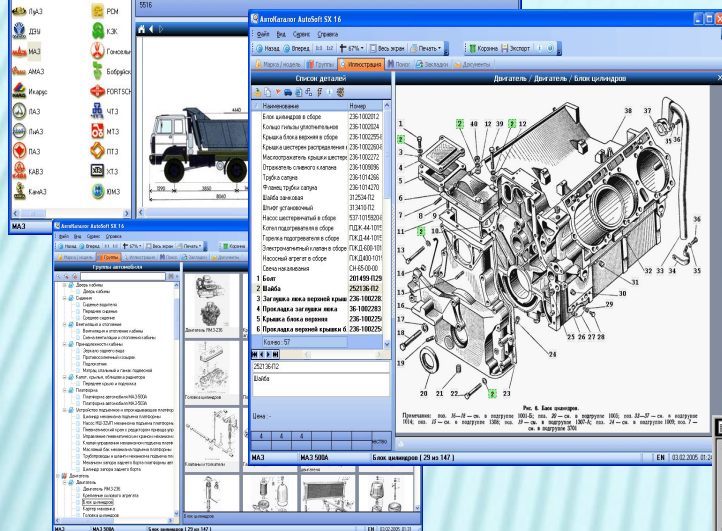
ПуАЗ
РСМ
ДЕУ
КЗК
МАЗ
Гомсельмаш
АМАЗ
Бобруйск
Икарус
FORTSCHRITT
ПАЗ
ЧТЗ
ПАЗ
МТЗ
ЛАЗ
ПТЗ
КАВЗ
ХТЗ
КамАЗ
ЮМЗ
МАЗ
5516

АвтоКаталог AutoSoft 5X 16
Файл Вид Сервис Справка
Назад Вперед 1:1 1/2 67% Весь экран Печать Корзина Экспорт
Марка / модель Группы Иллюстрация Поиск Закладки Документы
Список деталей
Двигатель / Двигатель / Блок цилиндров

| Наименование | Номер |
|---|---|
| Блок цилиндров в сборе | 236-1002012 |
| Кольцо гильзы уплотнительное | 236-1002024 |
| Крышка блока верхняя в сборе | 236-1002256 |
| Крышка шестерен распределения в | 236-1002604 |
| Маслоотражатель крышки шестерен | 236-1002716 |
| Отражатель сливного клапана | 236-1009096 |
| Трубка сапуна | 236-1014266 |
| Фланец трубки сапуна | 236-1014270 |
| Шайба замковая | 312534-П2 |
| Штифт установочный | 313410-П2 |
| Насос шестеренчатый в сборе | 637-10155004 |
| Котел подогревателя в сборе | ПЖК-44-1015 |
| Горелка подогревателя в сборе | ПЖД44-1015 |
| Электромагнитный клапан в сборе | ПЖД-600-101 |
| Насосный агрегат в сборе | ПЖД400-101 |
| Свеча накаливания | СН-65-08-00 |
| 1 Болт | 201499-П29 |
| 2 Шайба | 252136-П2 |
| 3 Заглушка люка верхней крыш | 236-1002283 |
| 4 Прокладка заглушки люка | 36-1002283 |
| 5 Крышка блока верхняя | 236-1002256 |
| 6 Прокладка верхней крышки б | 236-1002258 |

Колво : 57
252136-П2
Шайба
Цена : -
МАЗ
МАЗ 500А
Блок цилиндров [ 29 из 147 ]
EN 03.02.2005 01:24

38 2 40 12 39 2 12 37 36 35 1 2 3 4 5 6 7 8 9 10 11 12 13 14 15 16 17 18 19 20 21 22 23 24 25 26 27 28 29 30 31 32 33 34

Рис. 6. Блок цилиндров.
Примечание: поз. 16—18 — см. в подгруппе 1005; поз. 20 — см. в подгруппе 1005; поз. 33—37 — см. в подгруппе 1014; поз. 13 — см. в подгруппе 1308; поз. 19 — см. в подгруппе 1007-А; поз. 24 — см. в подгруппе 1009; поз. 7 — см. в подгруппе 3700

АвтоКаталог AutoSoft 5X 16
Файл Вид Сервис Справка
Назад Вперед 1:1 1/2 67% Весь экран Печать Корзина
Марка / модель Группы Иллюстрация Поиск Закладки Документы
Группы автомобиля
Двери кабины
Сиденья
Сиденье водителя
Пассажирское сиденье
Вентиляция и отопление
Вентиляция и отопление кабины
Принадлежности кабины
Зеркало заднего вида
Противосолнечный козырек
Подголовник
Капот, крылья, облицовка радиатора
Платформа
Платформа автомобиля МАЗ-5516
Устройство подъемное
Двигатели
Двигатель ЯМЗ-236
Крепление силового агрегата
Блок цилиндров
Картер маховика
Головка цилиндров
Двигатель ЯМЗ-236
Головка цилиндров
Клапаны и толкатели
МАЗ
МАЗ 500А
Блок цилиндров [ 29 из 147 ]
EN 03.02.2005 01:24